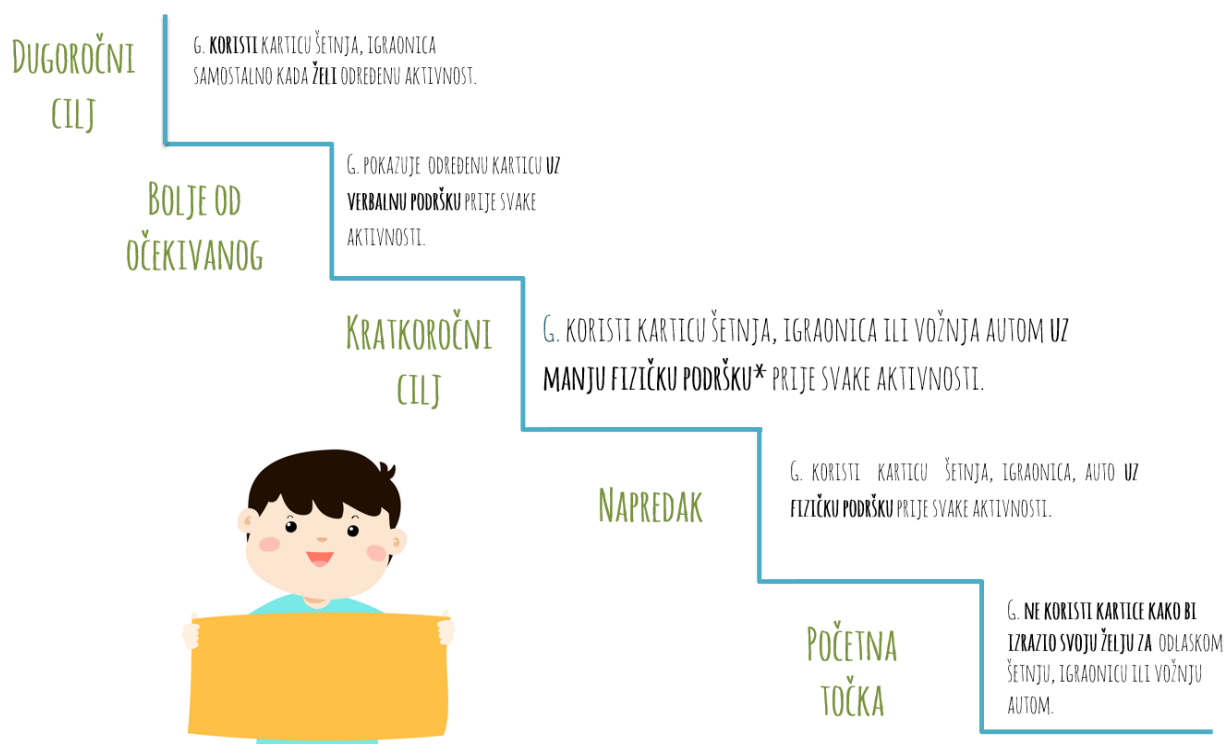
Dugoročni cilj

G. koristi karticu šetnja, igraonica samostalno kada želi određenu aktivnost.

Bolje od očekivanog

G. pokazuje određenu karticu uz verbalnu podršku prije svake aktivnosti.

Kratkoročni cilj

G. koristi karticu šetnja, igraonica ili vožnja autom uz manju fizičku podršku* prije svake aktivnosti.

Napredak

G. koristi karticu šetnja, igraonica, auto uz fizičku podršku prije svake aktivnosti.

Početna točka

G. ne koristi kartice kako bi izrazio svoju želju za odlaskom šetnju, igraonicu ili vožnju autom.